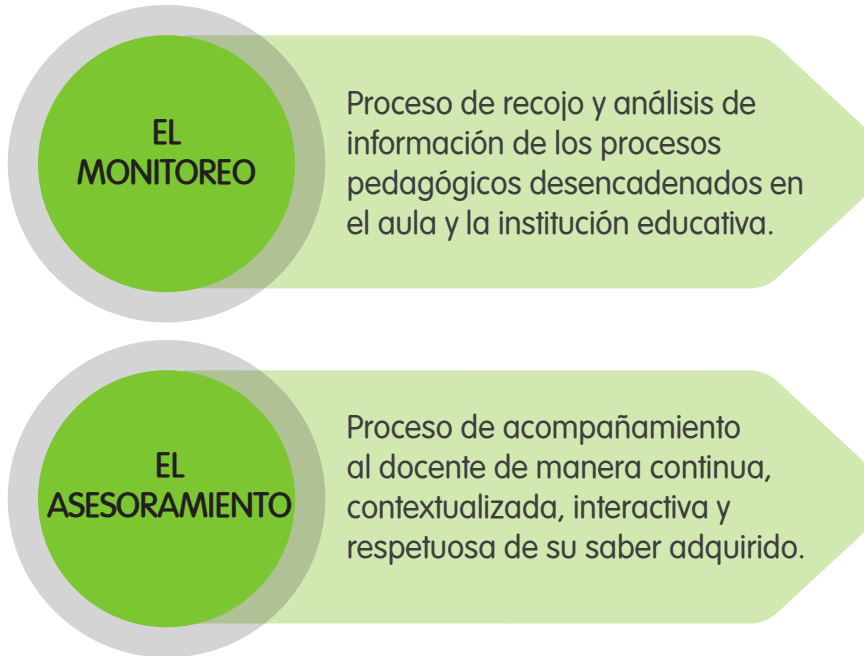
EL MONITOREO

Proceso de recojo y análisis de información de los procesos pedagógicos desencadenados en el aula y la institución educativa.

EL ASESORAMIENTO

Proceso de acompañamiento al docente de manera continua, contextualizada, interactiva y respetuosa de su saber adquirido.